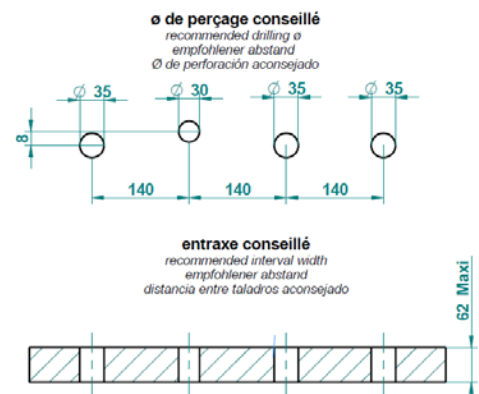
ø de perçage conseillé
recommended drilling ø
empfohlener abstand
Ø de perforación aconsejado

Ø 35
Ø 30
Ø 35
Ø 35
8
140
140
140

entraxe conseillé
recommended interval width
empfohlener abstand
distancia entre taladros aconsejado

62 Maxi